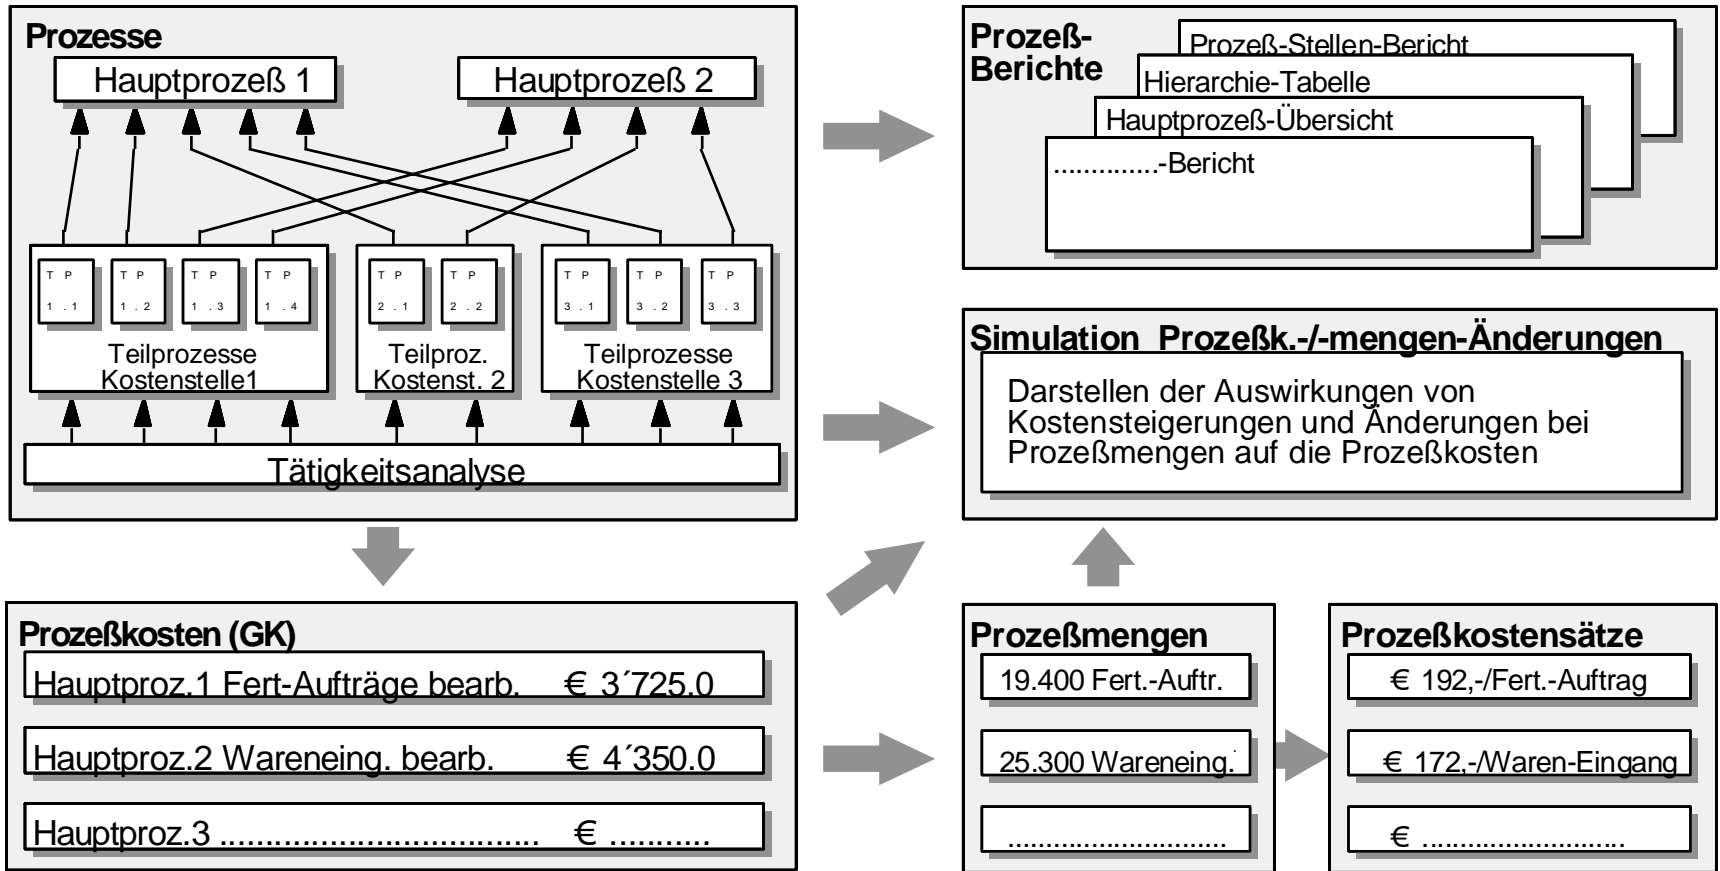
Prozesse

Hauptprozeß 1

Hauptprozeß 2

T P 1 . 1

T P 1 . 2

T P 1 . 3

T P 1 . 4

Teilprozesse Kostenstelle1

T P 2 . 1

T P 2 . 2

Teilproz. Kostenst. 2

T P 3 . 1

T P 3 . 2

T P 3 . 3

Teilprozesse Kostenstelle 3

Tätigkeitsanalyse

Prozeß-Berichte

Prozeß-Stellen-Bericht

Hierarchie-Tabelle

Hauptprozeß-Übersicht

..............-Bericht

Simulation Prozeßk.-/-mengen-Änderungen

Darstellen der Auswirkungen von Kostensteigerungen und Änderungen bei Prozeßmengen auf die Prozeßkosten

Prozeßkosten (GK)

Hauptproz.1 Fert-Aufträge bearb. € 3´725.0

Hauptproz.2 Wareneing. bearb. € 4´350.0

Hauptproz.3 .................................. € ..........

Prozeßmengen

19.400 Fert.-Auftr.

25.300 Wareneing.

...........................

Prozeßkostensätze

€ 192,-/Fert.-Auftrag

€ 172,-/Waren-Eingang

€ ........................